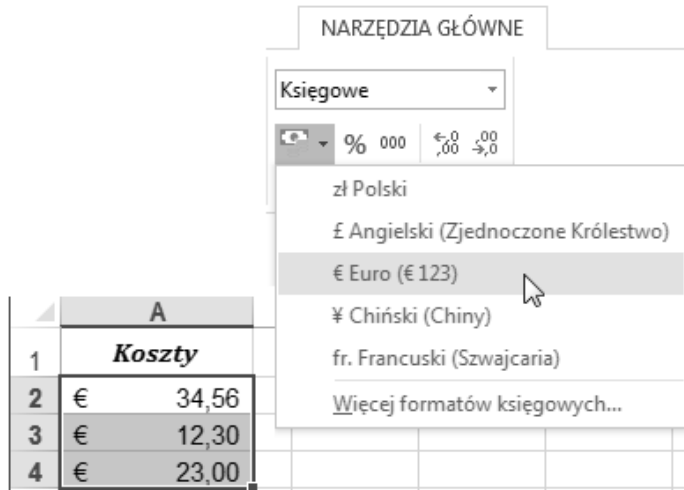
NARZĘDZIA GŁÓWNE

Księgowe

% 000 $^{\leftarrow,0}_{,00}$ $^{,00}_{\rightarrow,0}$

zł Polski

£ Angielski (Zjednoczone Królestwo)

€ Euro (€ 123)

¥ Chiński (Chiny)

fr. Francuski (Szwajcaria)

Więcej formatów księgowych...

| | A |
|---|---|
| 1 | Koszty |
| 2 | € 34,56 |
| 3 | € 12,30 |
| 4 | € 23,00 |